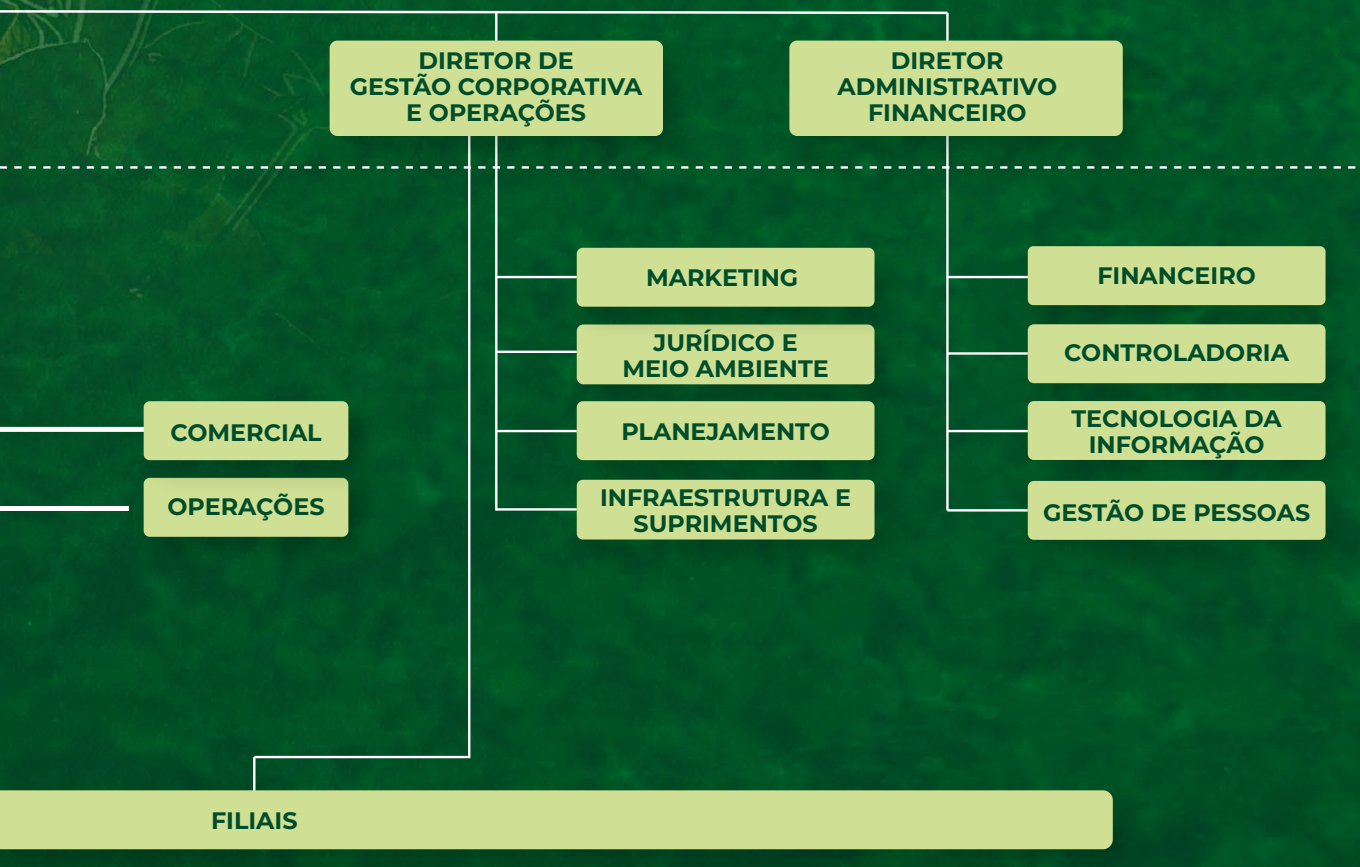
DIRETOR DE GESTÃO CORPORATIVA E OPERAÇÕES

DIRETOR ADMINISTRATIVO FINANCEIRO

MARKETING

JURÍDICO E MEIO AMBIENTE

PLANEJAMENTO

INFRAESTRUTURA E SUPRIMENTOS

FINANCEIRO

CONTROLADORIA

TECNOLOGIA DA INFORMAÇÃO

GESTÃO DE PESSOAS

COMERCIAL

OPERAÇÕES

FILIAIS